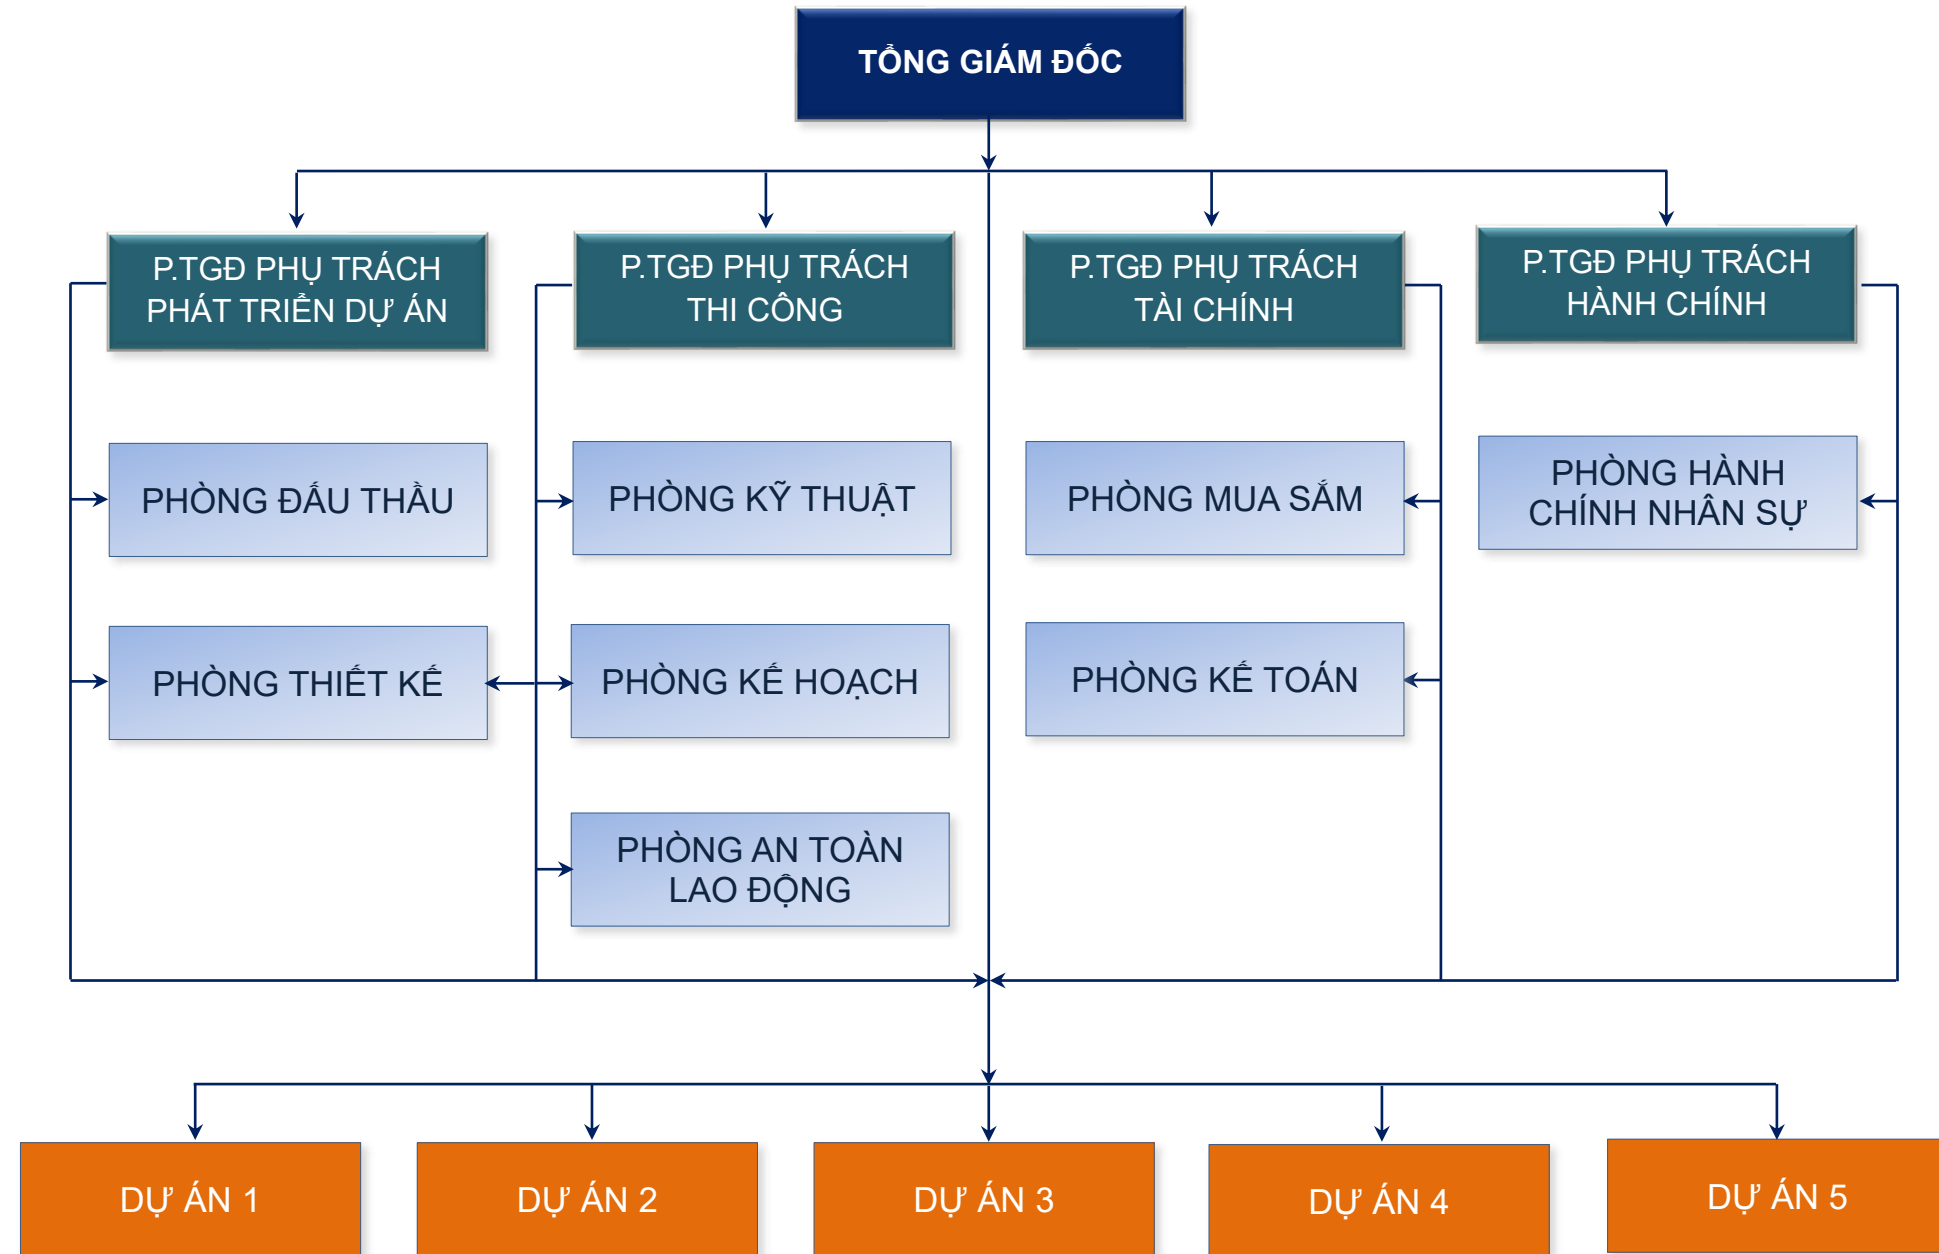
TỔNG GIÁM ĐỐC

P.TGĐ PHỤ TRÁCH PHÁT TRIỂN DỰ ÁN

P.TGĐ PHỤ TRÁCH THI CÔNG

P.TGĐ PHỤ TRÁCH TÀI CHÍNH

P.TGĐ PHỤ TRÁCH HÀNH CHÍNH

PHÒNG ĐẤU THẦU

PHÒNG THIẾT KẾ

PHÒNG KỸ THUẬT

PHÒNG KẾ HOẠCH

PHÒNG AN TOÀN LAO ĐỘNG

PHÒNG MUA SẮM

PHÒNG KẾ TOÁN

PHÒNG HÀNH CHÍNH NHÂN SỰ

DỰ ÁN 1

DỰ ÁN 2

DỰ ÁN 3

DỰ ÁN 4

DỰ ÁN 5